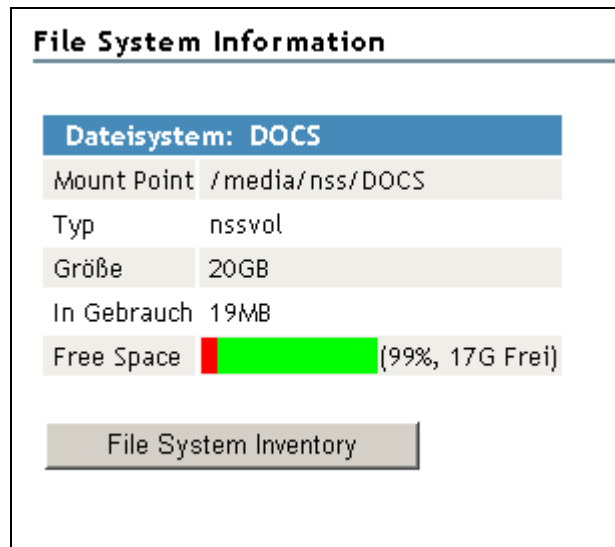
File System Information

| Dateisystem: DOCS | |
|---|---|
| Mount Point | /media/nss/DOCS |
| Typ | nssvol |
| Größe | 20GB |
| In Gebrauch | 19MB |
| Free Space | (99%, 17G Frei) |

File System Inventory